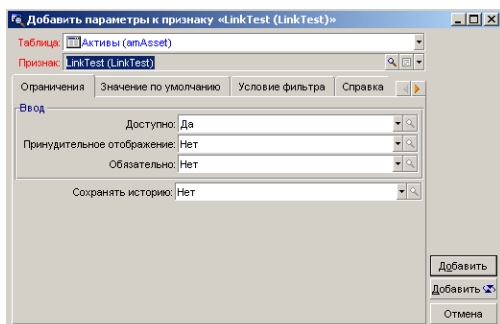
Добавить параметры к признаку «LinkTest (LinkTest)»

Таблица: Активы (amAsset)

Признак: LinkTest (LinkTest)

Ограничения | Значение по умолчанию | Условие фильтра | Справка

Ввод

Доступно: Да

Принудительное отображение: Нет

Обязательно: Нет

Сохранять историю: Нет

Добавить

Добавить

Отмена